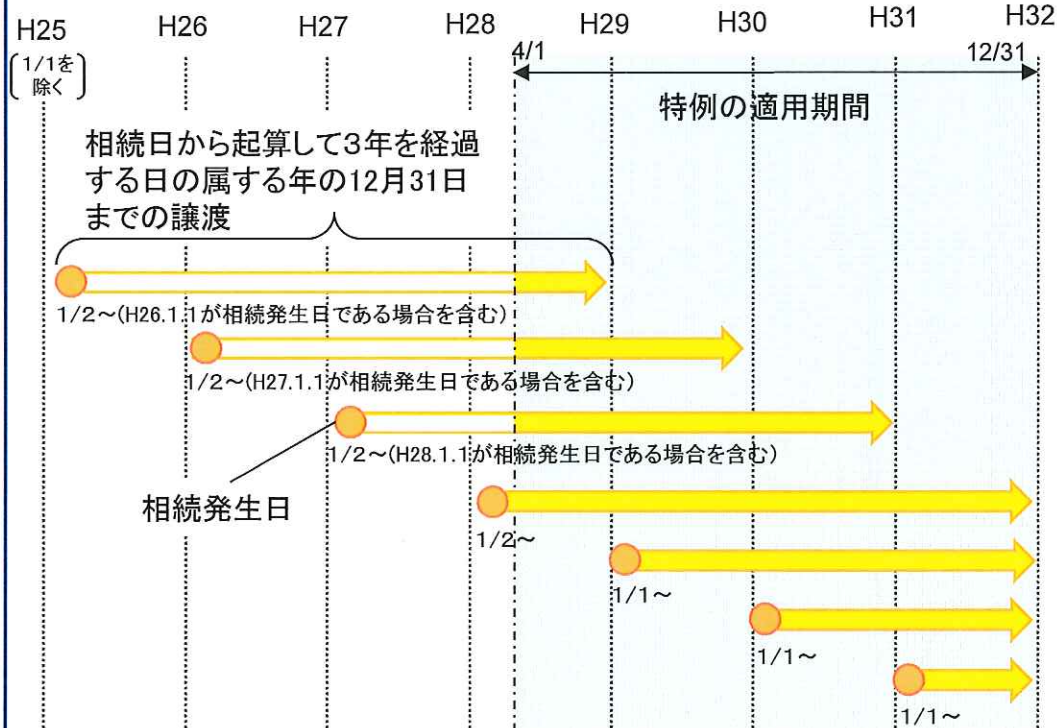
H25 H26 H27 H28 H29 H30 H31 H32

(1/1を除く)

4/1 12/31

特例の適用期間

相続日から起算して3年を経過する日の属する年の12月31日までの譲渡

1/2～(H26.1.1が相続発生日である場合を含む)

1/2～(H27.1.1が相続発生日である場合を含む)

1/2～(H28.1.1が相続発生日である場合を含む)

相続発生日

1/2～

1/1～

1/1～

1/1～